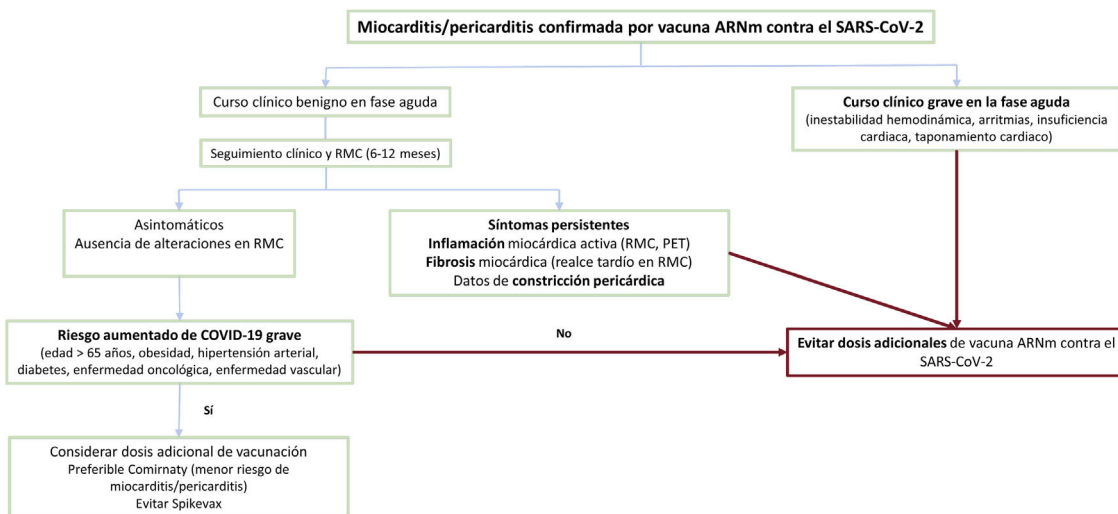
Miocarditis/pericarditis confirmada por vacuna ARNm contra el SARS-CoV-2

Curso clínico benigno en fase aguda

Seguimiento clínico y RMC (6-12 meses)

Asintomáticos
Ausencia de alteraciones en RMC

Síntomas persistentes
Inflamación miocárdica activa (RMC, PET)
Fibrosis miocárdica (realce tardío en RMC)
Datos de constricción pericárdica

Curso clínico grave en la fase aguda
(inestabilidad hemodinámica, arritmias, insuficiencia cardiaca, taponamiento cardiaco)

Riesgo aumentado de COVID-19 grave
(edad > 65 años, obesidad, hipertensión arterial, diabetes, enfermedad oncológica, enfermedad vascular)

No

Evitar dosis adicionales de vacuna ARNm contra el SARS-CoV-2

Sí

Considerar dosis adicional de vacunación
Preferible Comirnaty (menor riesgo de miocarditis/pericarditis)
Evitar Spikevax